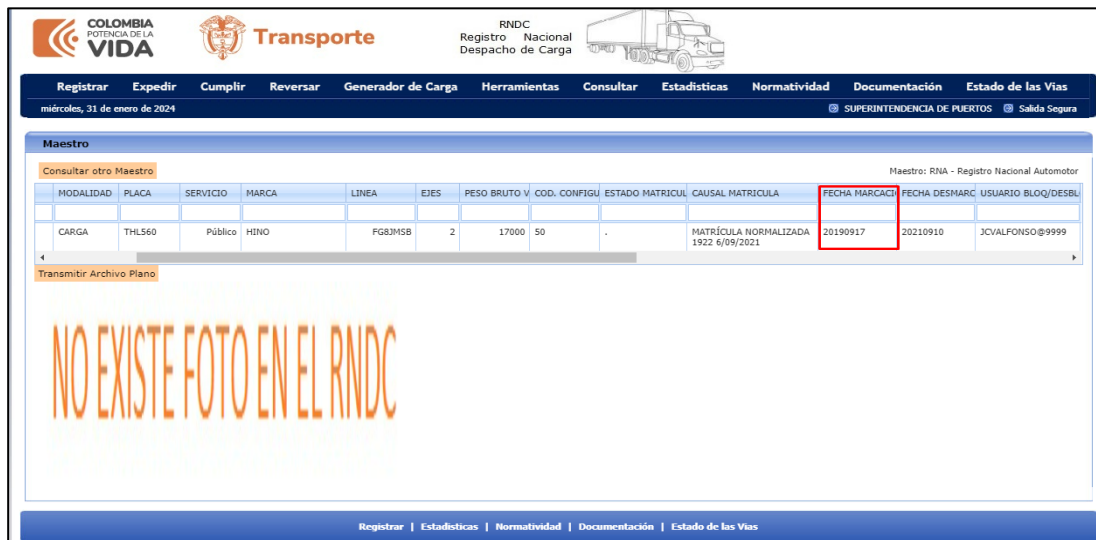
COLOMBIA POTENCIA DE LA VIDA

Transporte

RNDC
Registro Nacional
Despacho de Carga

Registrar Expedir Cumplir Reversar Generador de Carga Herramientas Consultar Estadisticas Normatividad Documentación Estado de las Vias

miércoles, 31 de enero de 2024

SUPERINTENDENCIA DE PUERTOS Salida Segura

Maestro

Consultar otro Maestro

Maestro: RNA - Registro Nacional Automotor

| MODALIDAD | PLACA | SERVICIO | MARCA | LINEA | EJES | PESO BRUTO V | COD. CONFIGU | ESTADO MATRICUL | CAUSAL MATRICULA | FECHA MARCACI | FECHA DESMARC | USUARIO BLOQ/DESBL |
|---|---|---|---|---|---|---|---|---|---|---|---|---|
| | | | | | | | | | | | | |
| CARGA | THL560 | Público | HINO | FG8JMSB | 2 | 17000 | 50 | . | MATRÍCULA NORMALIZADA 1922 6/09/2021 | 20190917 | 20210910 | JCVALFONSO@9999 |

Transmitir Archivo Plano

NO EXISTE FOTO EN EL RNDC

Registrar | Estadisticas | Normatividad | Documentación | Estado de las Vias